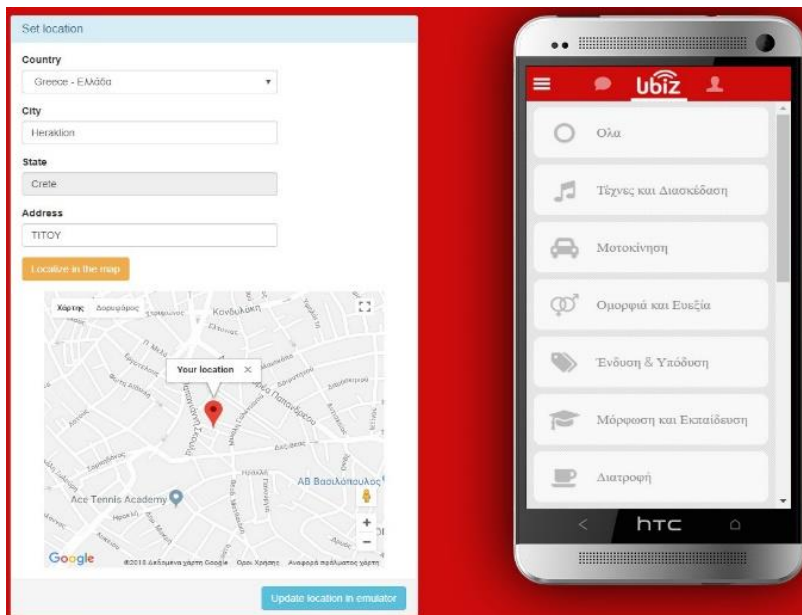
Set location

Country

Greece - Ελλάδα

City

Heraklion

State

Crete

Address

ΤΙΤΟΥ

Localize in the map

Χάρτης Δορυφόρος

Κονδυλάκη

Your location ×

ΑΒ Βασιλόπουλος

Ace Tennis Academy

Google

©2018 Δεδομένα χάρτη Google Όροι Χρήσης Αναφορά σφάλματος χάρτη

Update location in emulator

Ubiz

Όλα

Τέχνες και Διασκέδαση

Μετακίνηση

Ομορφιά και Ευεξία

Ένδυση & Υπόδυση

Μόρφωση και Εκπαίδευση

Διατροφή

htc